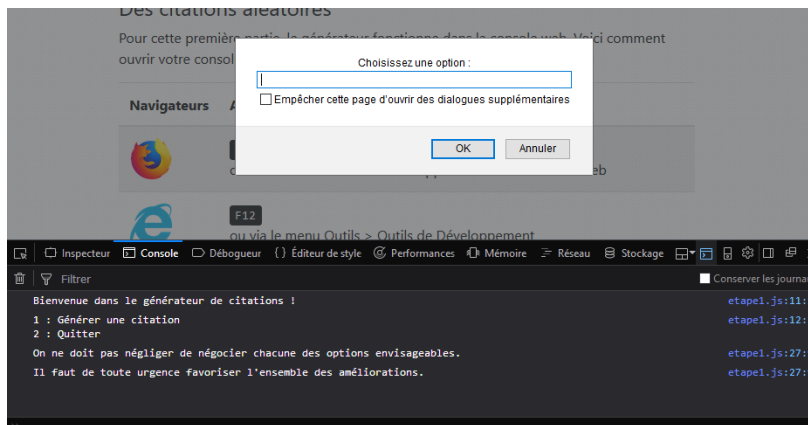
Des citations aléatoires

Pour cette première partie, le générateur fonctionne dans la console web. Voici comment ouvrir votre consol

Choisissez une option :

Empêcher cette page d'ouvrir des dialogues supplémentaires

OK Annuler

Navigateurs A

o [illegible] b

F12

ou via le menu Outils > Outils de Développement

Inspecteur Console Débogueur Éditeur de style Performances Mémoire Réseau Stockage

Filtrer

Conserver les journa

Bienvenue dans le générateur de citations ! etape1.js:11:

1 : Générer une citation etape1.js:12:
2 : Quitter

On ne doit pas négliger de négocier chacune des options envisageables. etape1.js:27:

Il faut de toute urgence favoriser l'ensemble des améliorations. etape1.js:27: